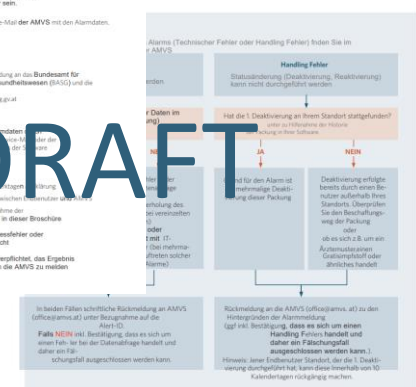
sein.

-Mail der AMVS mit den Alarmdaten.

ung an das Bundesamt für
undheitswesen (BASG) und die

.gv.at

mdaten:

Alarms (Technischer Fehler und Handling Fehler) finden Sie im
AMVS

werden

Handling Fehler

Statusänderung (Deaktivierung, Reaktivierung) kann nicht durchgeführt werden

r Daten im

Hat die 1. Deaktivierung an Ihrem Standort stattgefunden?

NEIN

JA

NEIN

DRAFT

ktagelt
zwischen Endbenutzer und AMVS
ahme der
in dieser Broschüre
Fehler oder
cht

erpflichtet, das Ergebnis
die AMVS zu melden

Grund für den Alarm ist mehrmalige Deaktivierung dieser Packung

Deaktivierung erfolgte bereits durch einen Benutzer außerhalb Ihres Standorts. Überprüfen Sie den Beschaffungsweg der Packung oder ob es sich z.B. um ein Ärztemuster, einen Grafiksimpfstoff oder ähnliches handelt

In beiden Fällen schriftliche Rückmeldung an AMVS (office@amvs.at) unter Bezugnahme auf die Alert-ID.
Falls NEIN inkl. Bestätigung, dass es sich um einen Fehler bei der Datenabfrage handelt und daher ein Fälschungsfall ausgeschlossen werden kann.

Rückmeldung an die AMVS (office@amvs.at) zu den Hintergründen der Alarmmeldung (ggf inkl. Bestätigung, dass es sich um einen Handling Fehler handelt und daher ein Fälschungsfall ausgeschlossen werden kann.).
Hinweis: jener Endbenutzer Standort, der die 1. Deaktivierung durchgeführt hat, kann diese innerhalb von 10 Kalendertagen rückgängig machen.